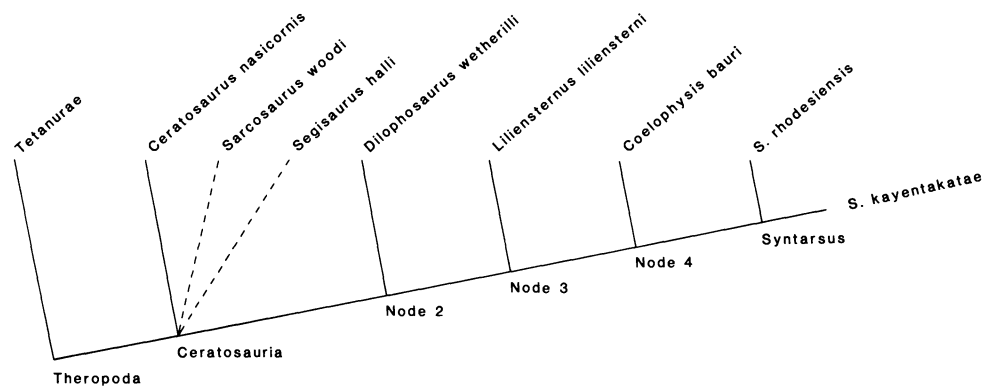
Tetanurae

Ceratosaurus nasicornis

Sarcosaurus woodi

Segisaurus halli

Dilophosaurus wetherilli

Liliensternus liliensterni

Coelophysis bauri

S. rhodesiensis

S. kayentakatae

Syntarsus

Node 4

Node 3

Node 2

Ceratosauria

Theropoda